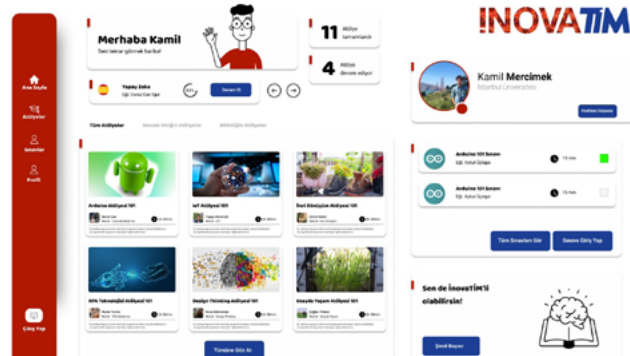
INOVATIM

Ana Sayfa
Aktiviteler
İstekler
Profil
Çıkış Yap

Merhaba Kamil
Seni tekrar görmek harika!

11 Aktivite tamamlandı

4 Aktivite devam ediyor

Yapay Zeka
Eğit. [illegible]
Devam Et

Kamil Mercimek
İstanbul Üniversitesi
Profilini Düzenle

Tüm Aktiviteler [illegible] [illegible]

Arduino Aktiviyesi 101
IoT Aktiviyesi 101
İleri Dönüşüm Aktiviyesi 101
RPA Teknolojisi Aktiviyesi 101
Design Thinking Aktiviyesi 101
Dosyada Yaşam Aktiviyesi 101

Tümünü Göz At

Arduino 101 Sınavı
Eğt. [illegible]
15 min

Arduino 101 Sınavı
Eğt. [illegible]
15 min

Tüm Sınavları Gör
Sınava Giriş Yap

Sen de İNOVATİM'li olabilirsin!
Şimdi Başvur